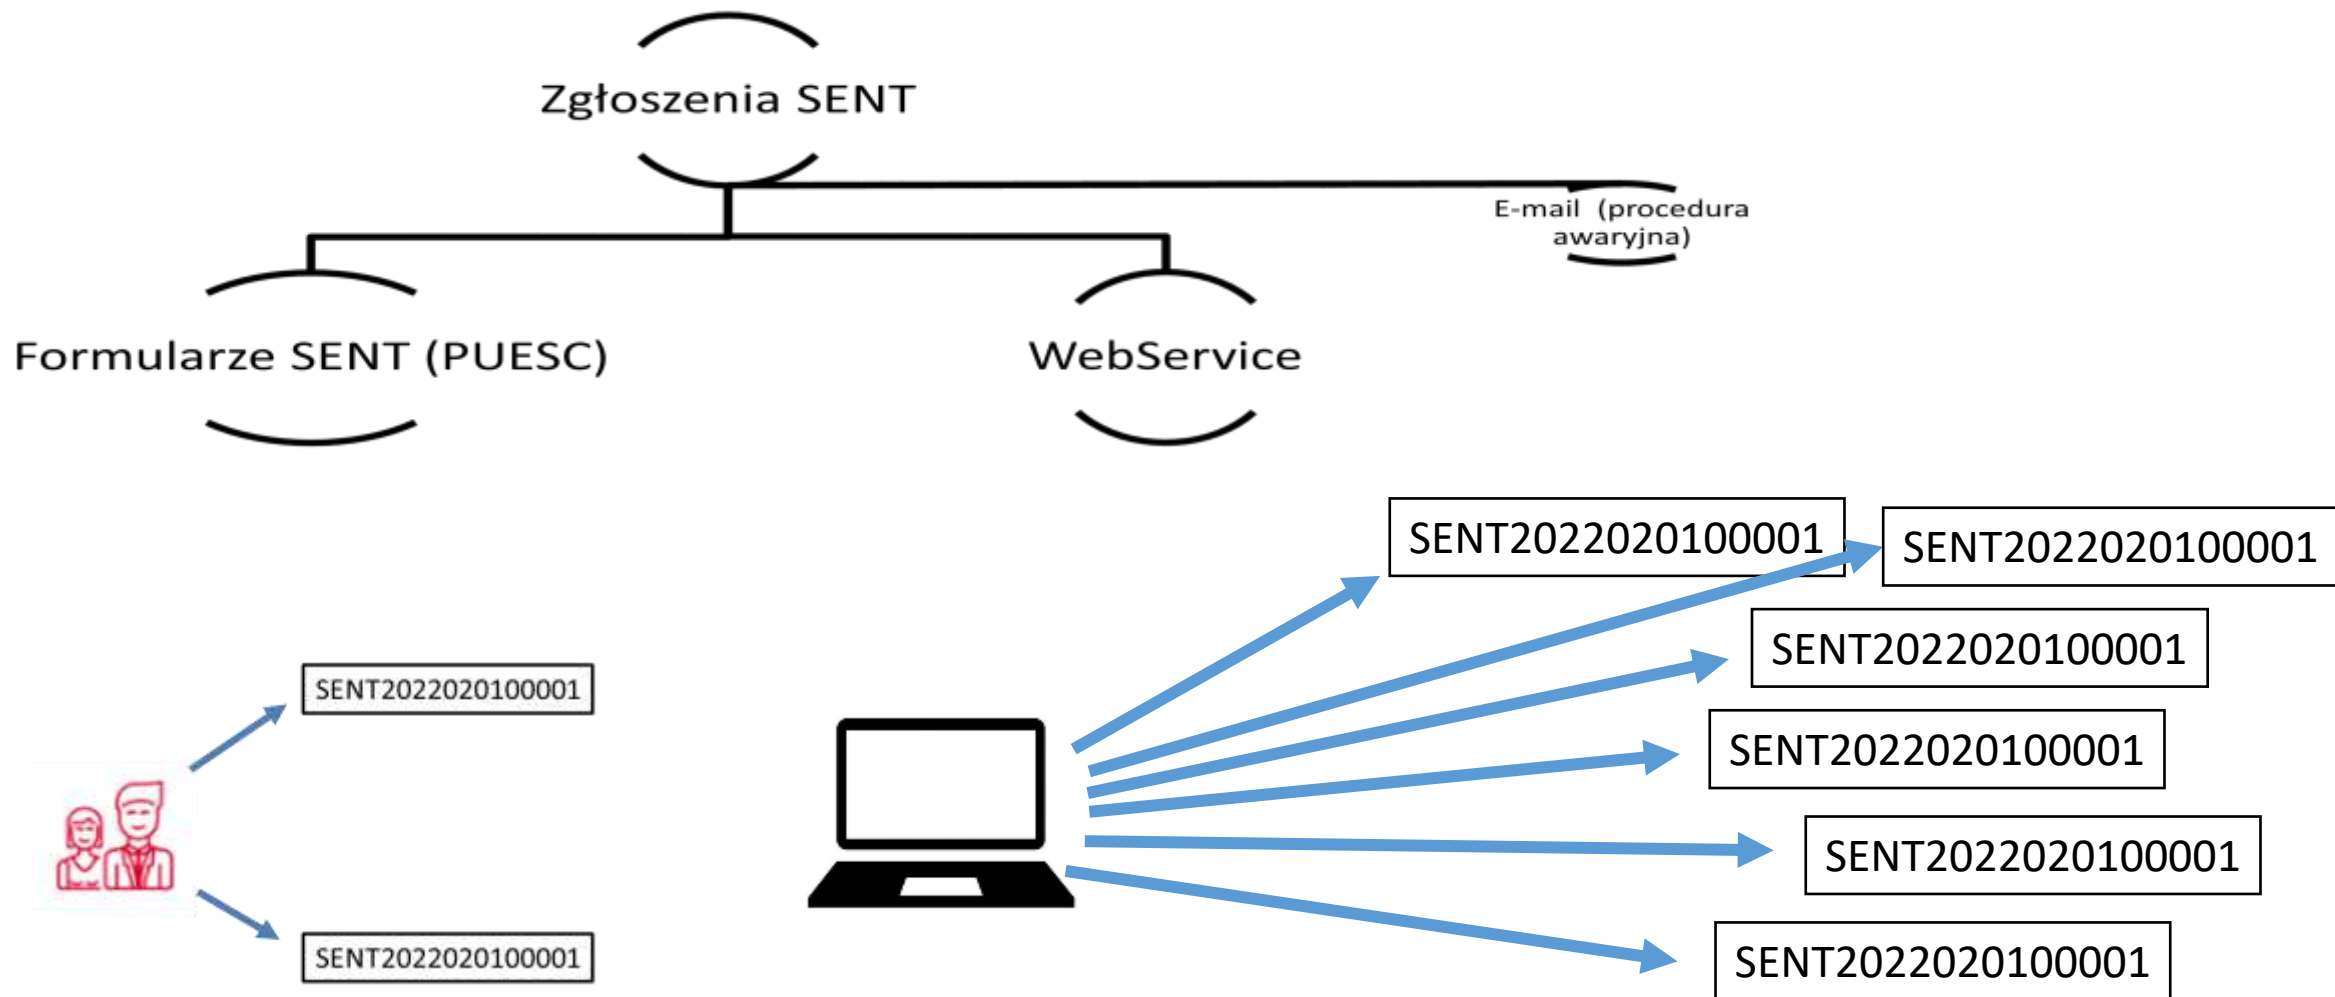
Zgłoszenia SENT

E-mail (procedura awaryjna)

Formularze SENT (PUESC)

WebService

SENT2022020100001

SENT2022020100001

SENT2022020100001

SENT2022020100001

SENT2022020100001

SENT2022020100001

SENT2022020100001

SENT2022020100001